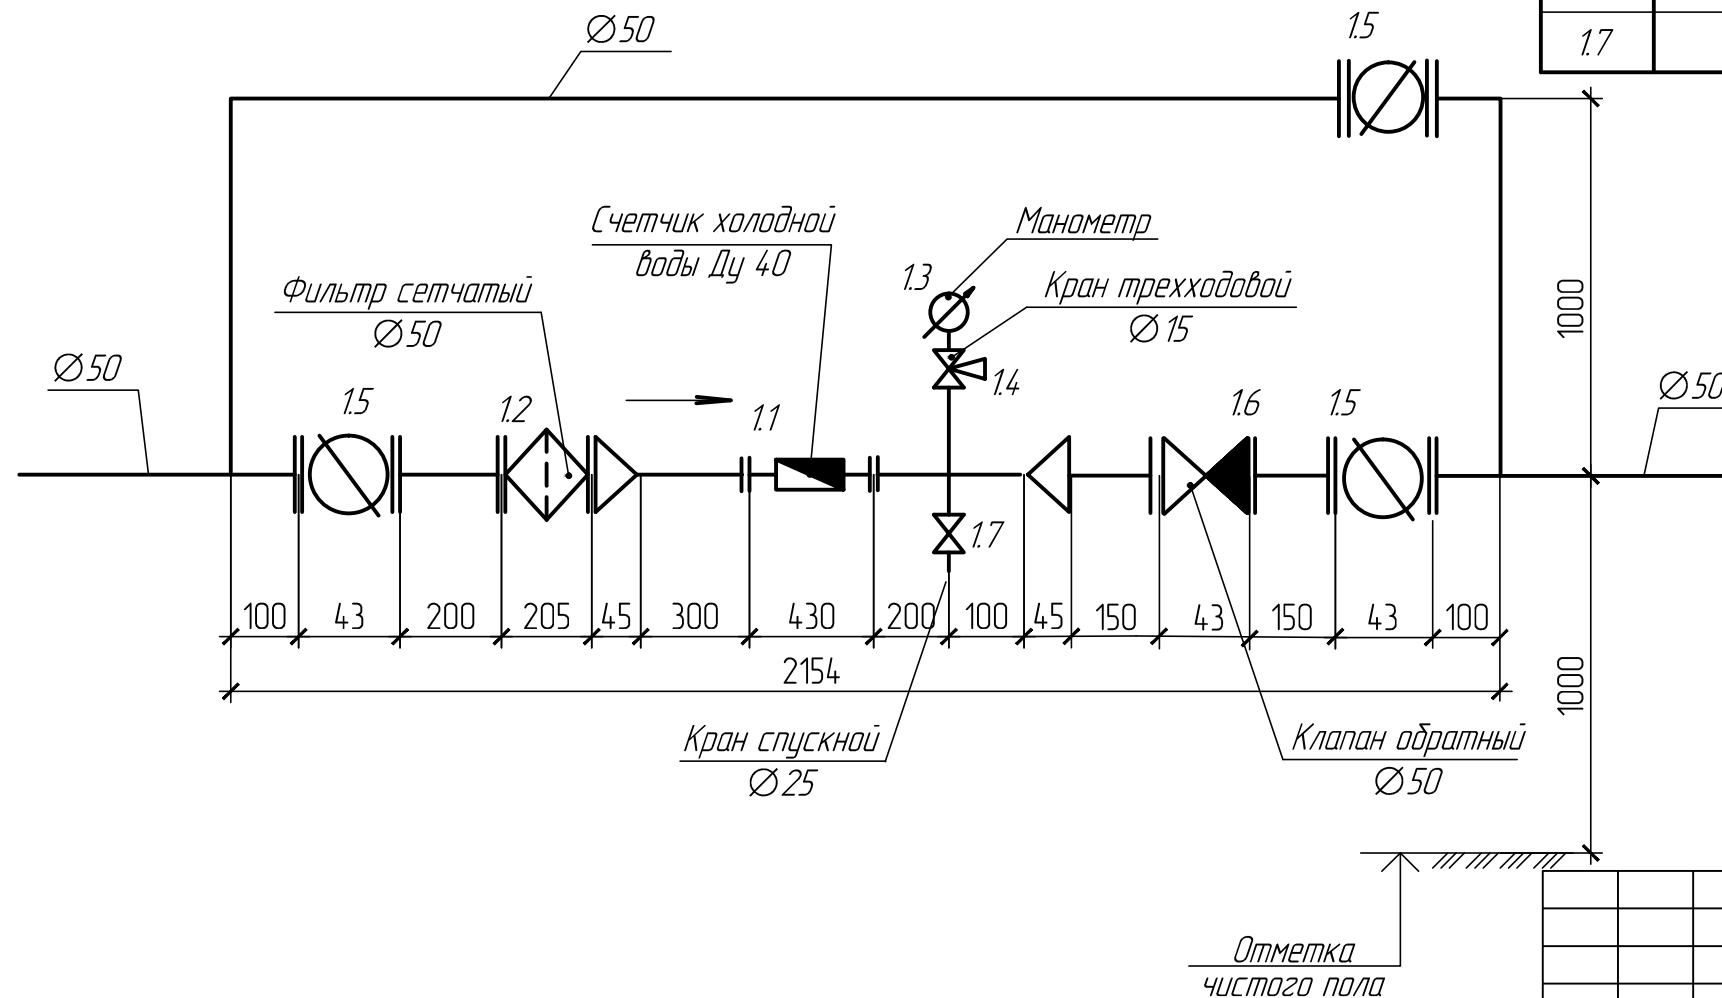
1.7

⌀50

1.5

Счетчик холодной воды Ду 40

Манометр

1.3

Кран трехходовой ⌀15

Фильтр сетчатый ⌀50

1.4

⌀50

1.5

1.2

1.1

1.6

1.5

⌀50

1000

1.7

100 | 43 | 200 | 205 | 45 | 300 | 430 | 200 | 100 | 45 | 150 | 43 | 150 | 43 | 100

2154

1000

Кран спускной ⌀25

Клапан обратный ⌀50

Отметка чистого пола